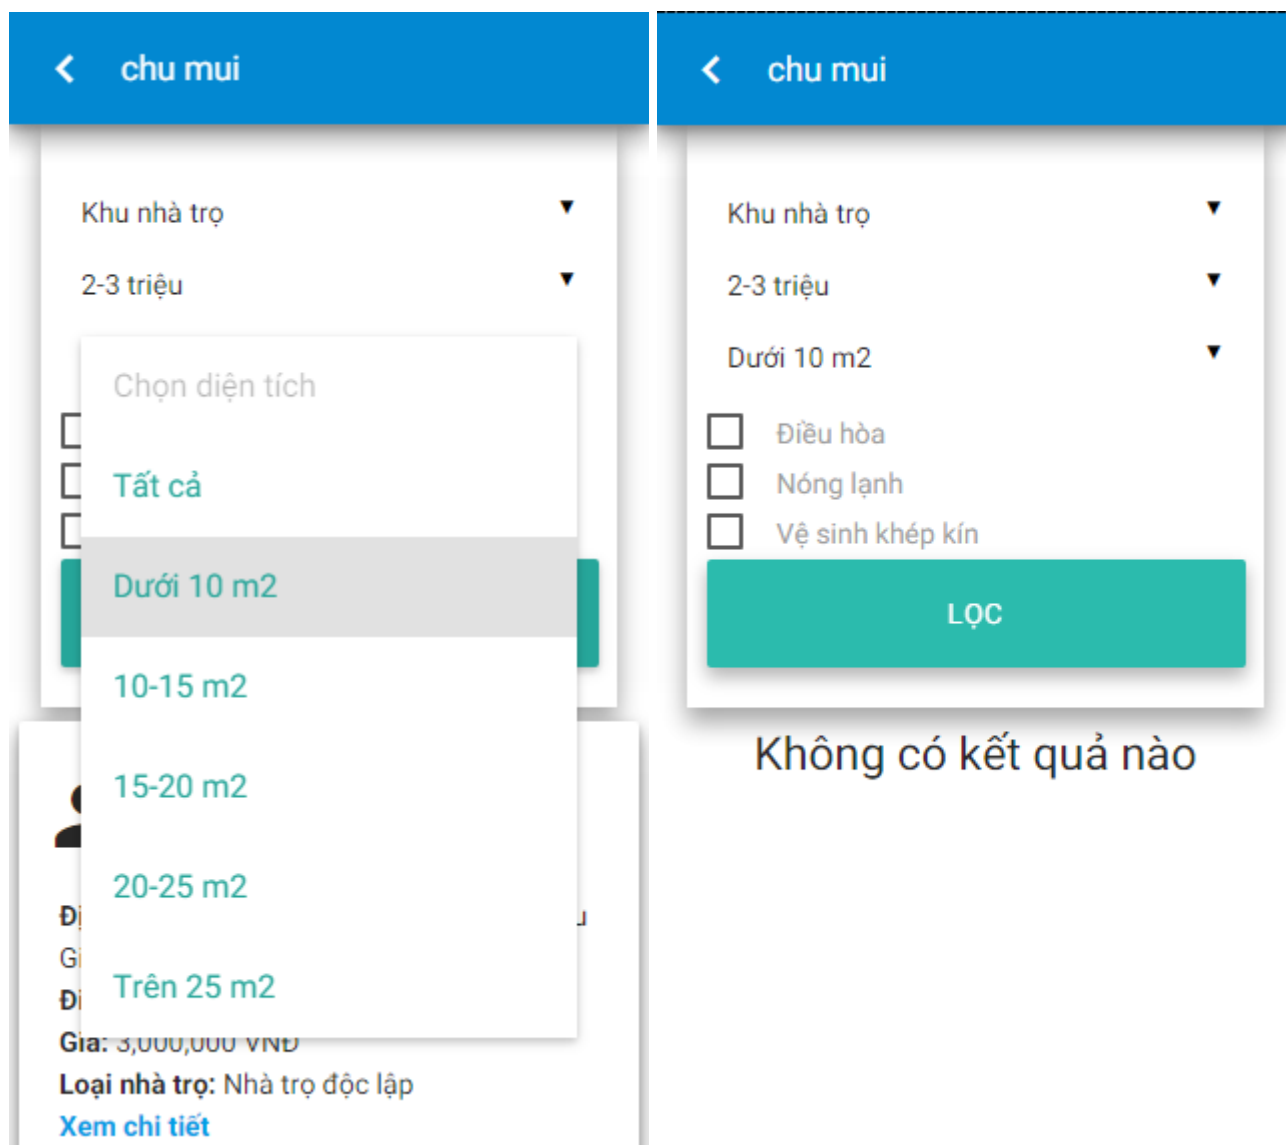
chu mui

Khu nhà trọ ▼

2-3 triệu ▼

Chọn diện tích

Tất cả

Dưới 10 m2

10-15 m2

15-20 m2

20-25 m2

Trên 25 m2

Đị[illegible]

Gi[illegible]

Đi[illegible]

Giá: 3,000,000 VNĐ

Loại nhà trọ: Nhà trọ độc lập

Xem chi tiết

chu mui

Khu nhà trọ ▼

2-3 triệu ▼

Dưới 10 m2 ▼

Điều hòa

Nóng lạnh

Vệ sinh khép kín

LỌC

Không có kết quả nào